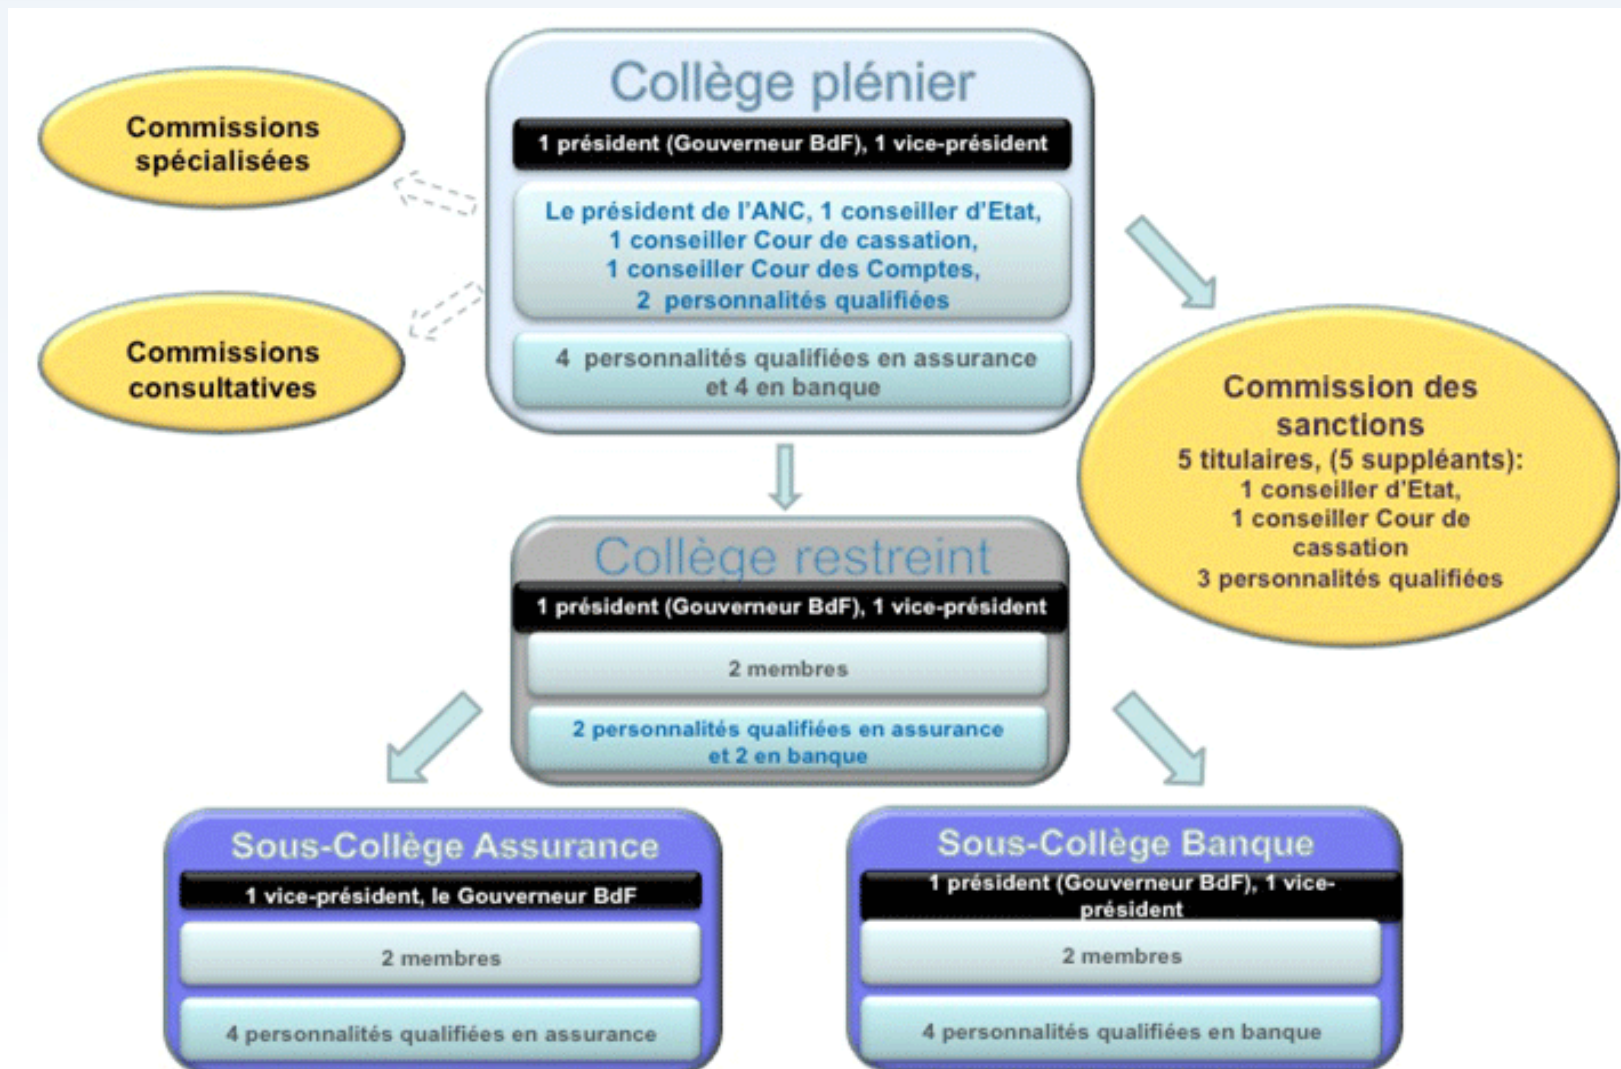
Commissions spécialisées

Commissions consultatives

Collège plénier

1 président (Gouverneur BdF), 1 vice-président

Le président de l'ANC, 1 conseiller d'Etat, 1 conseiller Cour de cassation, 1 conseiller Cour des Comptes, 2 personnalités qualifiées

4 personnalités qualifiées en assurance et 4 en banque

Commission des sanctions
5 titulaires, (5 suppléants):
1 conseiller d'Etat,
1 conseiller Cour de cassation
3 personnalités qualifiées

Collège restreint

1 président (Gouverneur BdF), 1 vice-président

2 membres

2 personnalités qualifiées en assurance et 2 en banque

Sous-Collège Assurance

1 vice-président, le Gouverneur BdF

2 membres

4 personnalités qualifiées en assurance

Sous-Collège Banque

1 président (Gouverneur BdF), 1 vice-président

2 membres

4 personnalités qualifiées en banque